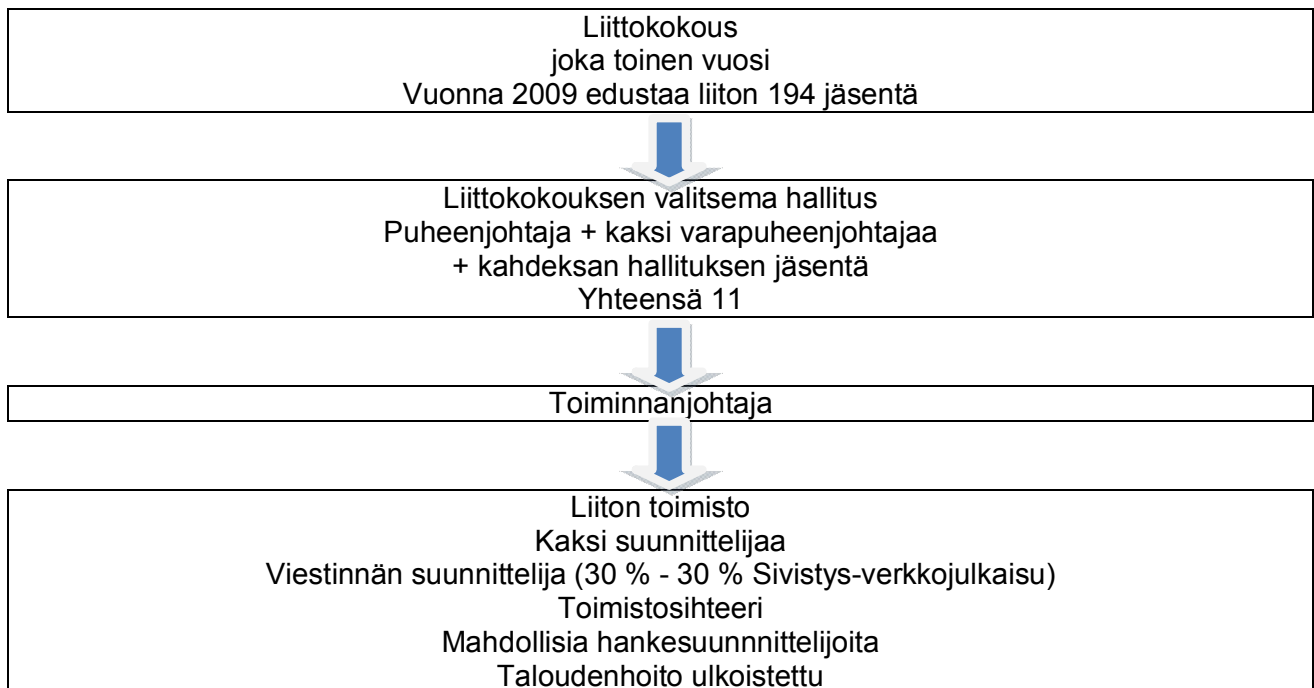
Liittokokous
joka toinen vuosi
Vuonna 2009 edustaa liiton 194 jäsentä

Liittokokouksen valitsema hallitus
Puheenjohtaja + kaksi varapuheenjohtajaa
+ kahdeksan hallituksen jäsentä
Yhteensä 11

Toiminnanjohtaja

Liiton toimisto
Kaksi suunnittelijaa
Viestinnän suunnittelija (30 % - 30 % Sivistys-verkkojulkaisu)
Toimistosihteeri
Mahdollisia hankesuunnnittelijoita
Taloudenhoito ulkoistettu